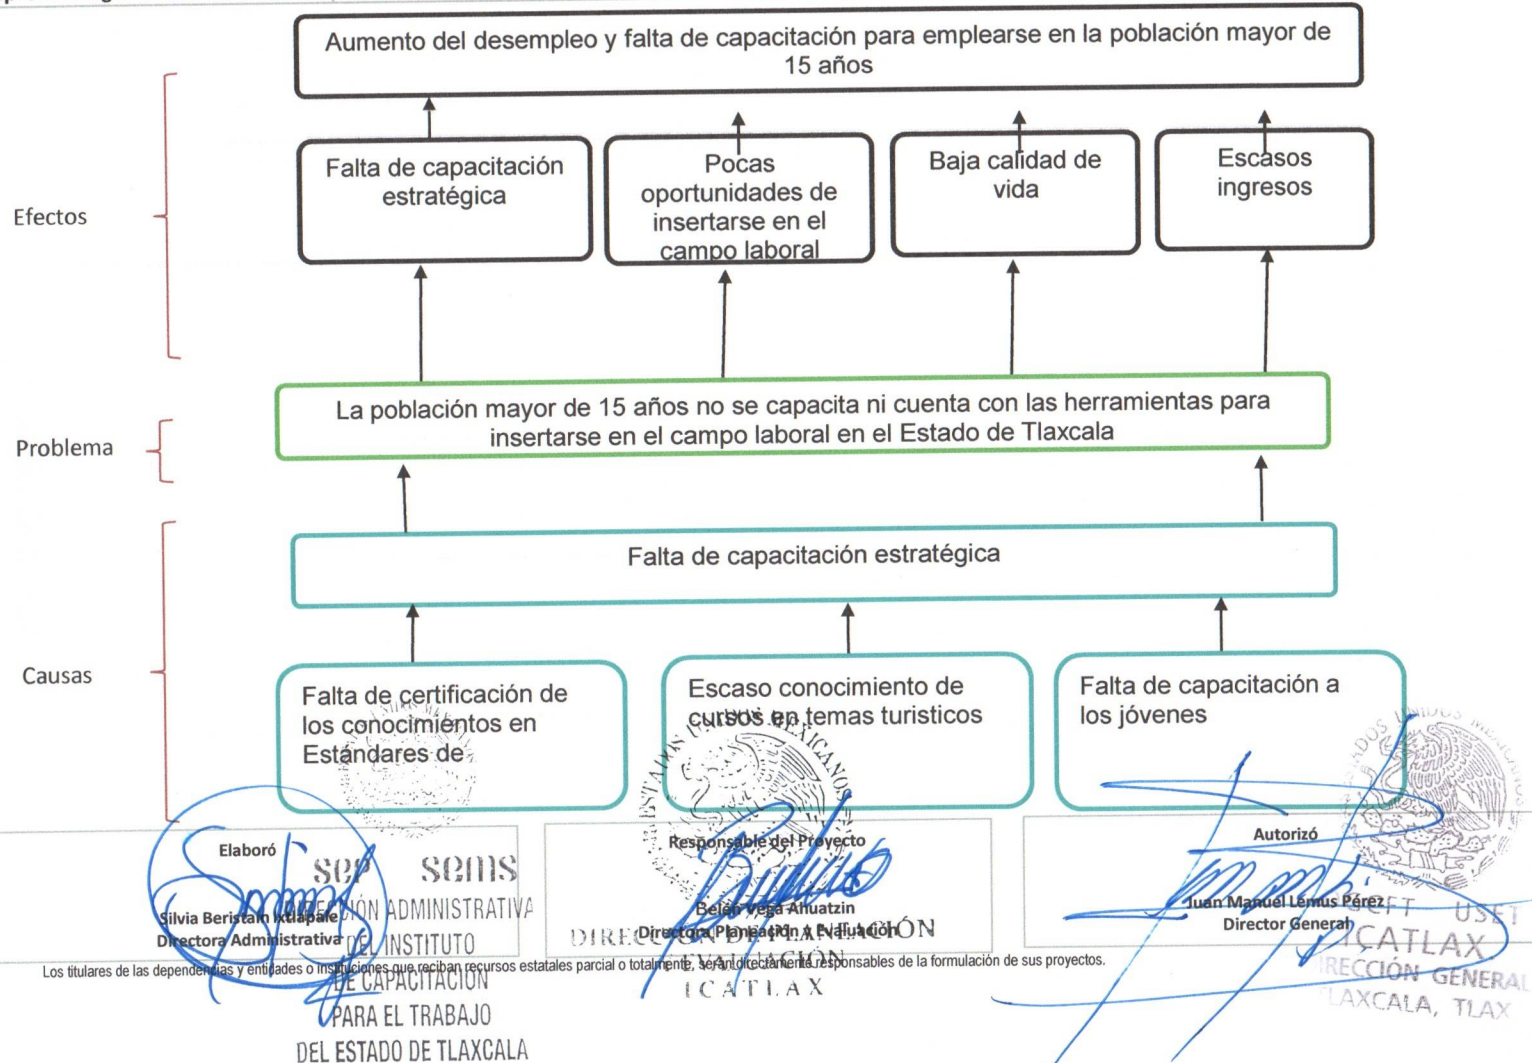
Aumento del desempleo y falta de capacitación para emplearse en la población mayor de 15 años

Efectos

Falta de capacitación estratégica

Pocas oportunidades de insertarse en el campo laboral

Baja calidad de vida

Escasos ingresos

Problema

La población mayor de 15 años no se capacita ni cuenta con las herramientas para insertarse en el campo laboral en el Estado de Tlaxcala

Causas

Falta de capacitación estratégica

Falta de certificación de los conocimientos en Estándares de

Escaso conocimiento de cursos en temas turisticos

Falta de capacitación a los jóvenes

Elaboró
Silvia Beristain Ixtiapale
Directora Administrativa

SEP SEMS
DIRECCIÓN ADMINISTRATIVA
DEL INSTITUTO
DE CAPACITACIÓN
PARA EL TRABAJO
DEL ESTADO DE TLAXCALA

Responsable del Proyecto
Belén Vega Ahuatzin
Directora Planeación y Evaluación

DIRECCIÓN DE PLANEACIÓN Y EVALUACIÓN
ICATLAX

Autorizó
Juan Manuel Lemus Pérez
Director General

ICATLAX
DIRECCIÓN GENERAL
TLAXCALA, TLAX

Los titulares de las dependencias y entidades o instituciones que reciban recursos estatales parcial o totalmente, serán directamente responsables de la formulación de sus proyectos.